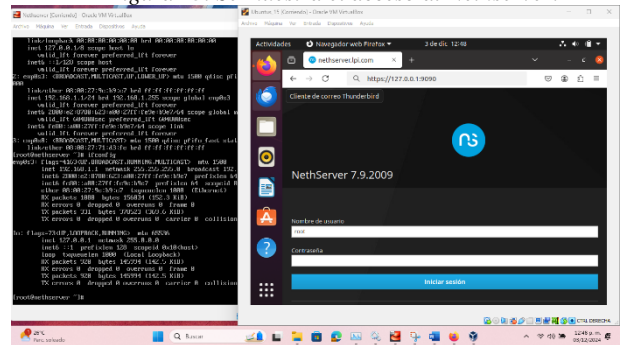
NethServer [Corriendo] - Oracle VM VirtualBox
Archivo Máquina Ver Entrada Dispositivos Ayuda

link/loopback 00:00:00:00:00:00 brd 00:00:00:00:00:00
inet 127.0.0.1/8 scope host lo
valid_lft forever preferred_lft forever
inet6 ::1/128 scope host
valid_lft forever preferred_lft forever
2: enp0s3: <BROADCAST,MULTICAST,UP,LOWER_UP> mtu 1500 qdisc pfifo_fast
link/ether 08:00:27:9c:b9:c7 brd ff:ff:ff:ff:ff:ff
inet 192.168.1.1/24 brd 192.168.1.255 scope global enp0s3
valid_lft forever preferred_lft forever
inet6 fe80::a00:27ff:fe9c:b9c7/64 scope link
valid_lft forever preferred_lft forever
3: enp0s8: <BROADCAST,MULTICAST> mtu 1500 qdisc pfifo_fast state
link/ether 08:00:27:71:43:fe brd ff:ff:ff:ff:ff:ff
[root@nethserver ~]# ifconfig
enp0s3: flags=4163<UP,BROADCAST,RUNNING,MULTICAST> mtu 1500
inet 192.168.1.1 netmask 255.255.255.0 broadcast 192.
inet6 fe80::a00:27ff:fe9c:b9c7 prefixlen 64 scopeid 0
ether 08:00:27:9c:b9:c7 txqueuelen 1000 (Ethernet)
RX packets 1156 bytes 156834 (153.1 KiB)
RX errors 0 dropped 0 overruns 0 frame 0
TX packets 231 bytes 39523 (38.6 KiB)
TX errors 0 dropped 0 overruns 0 carrier 0 collision

lo: flags=73<UP,LOOPBACK,RUNNING> mtu 65536
inet 127.0.0.1 netmask 255.0.0.0
inet6 ::1 prefixlen 128 scopeid 0x10<host>
loop txqueuelen 1000 (Local Loopback)
RX packets 320 bytes 145990 (142.5 KiB)
RX errors 0 dropped 0 overruns 0 frame 0
TX packets 320 bytes 145990 (142.5 KiB)
TX errors 0 dropped 0 overruns 0 carrier 0 collision

[root@nethserver ~]#

Ubuntu 15 [Corriendo] - Oracle VM VirtualBox
Archivo Máquina Ver Entrada Dispositivos Ayuda
Actividades Navegador web Firefox 3 de dic 12:48
nethserver.lpi.com
https://127.0.0.1:9090
Cliente de correo Thunderbird
NethServer 7.9.2009
Nombre de usuario
root
Contraseña
Iniciar sesión

25°C
Parc. soleado
Buscar
CTRL DERECHA
12:48 p. m.
03/12/2024